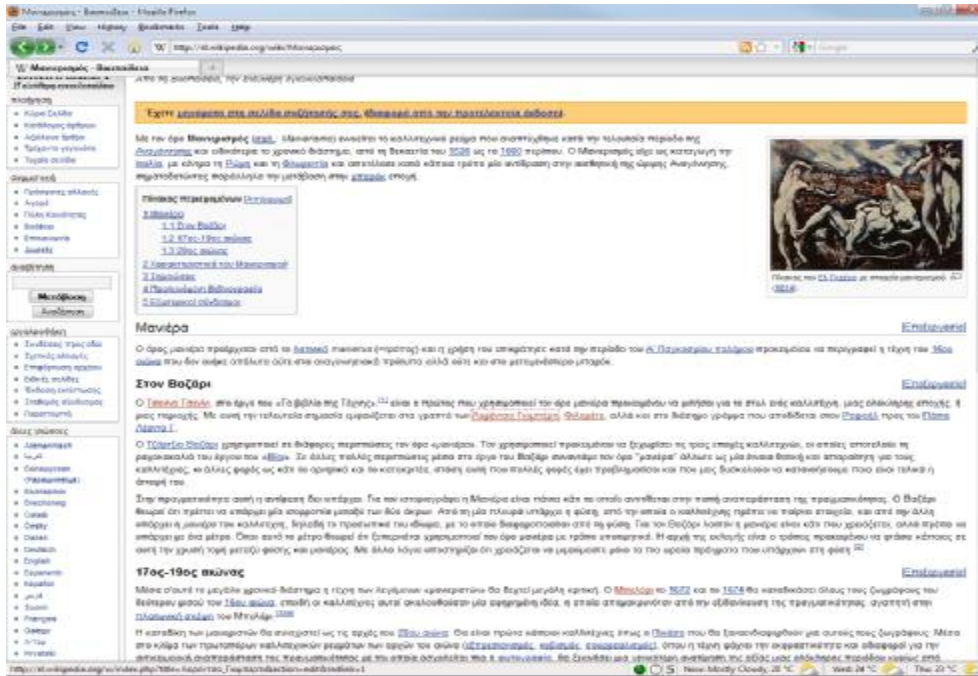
Μανιερισμός - Βικιπαίδεια - Mozilla Firefox

File Edit View History Bookmarks Tools Help

http://el.wikipedia.org/wiki/Μανιερισμός

W Μανιερισμός - Βικιπαίδεια

Έχετε μηνύματα στη σελίδα συζήτησής σας. (Διαφορά από την προτελευταία έκδοση).

Με τον όρο Μανιερισμός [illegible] ... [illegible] 1520 ... 1600 ... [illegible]

Πίνακας περιεχομένων [απόκρυψη]
1 Μανιέρα
1.1 Στον Βαζάρι
1.2 17ος-19ος αιώνας
1.3 20ος αιώνας
2 Χαρακτηριστικά του Μανιερισμού
3 Σημειώσεις
4 Προτεινόμενη βιβλιογραφία
5 Εξωτερικοί σύνδεσμοι

Πίνακας του Ελ Γκρέκο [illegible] (1614)

Μανιέρα
[Επεξεργασία]

Ο όρος μανιέρα προέρχεται από το λατινικό manus ... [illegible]

Στον Βαζάρι
[Επεξεργασία]

Ο Τζόρτζιο Βαζάρι, στο έργο του «Τα βιβλία της Τέχνης» ... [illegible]

Ο Τζόρτζιο Βαζάρι χρησιμοποιεί σε διάφορες περιπτώσεις τον όρο ... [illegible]

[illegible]

17ος-19ος αιώνας
[Επεξεργασία]

Μέσα σ'αυτό το μεγάλο χρονικό διάστημα ... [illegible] Μπελόρι ... 1672 ... 1674 ... 19ου αιώνα ... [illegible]

Η κατάκριση των μανιεριστών θα συνεχιστεί ως τις αρχές του 20ου αιώνα ... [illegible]

http://el.wikipedia.org/w/index.php?title=...&action=edit&section=1

Done   Now: Mostly Cloudy, 28 °C   Wed: 34 °C   Thu: 33 °C